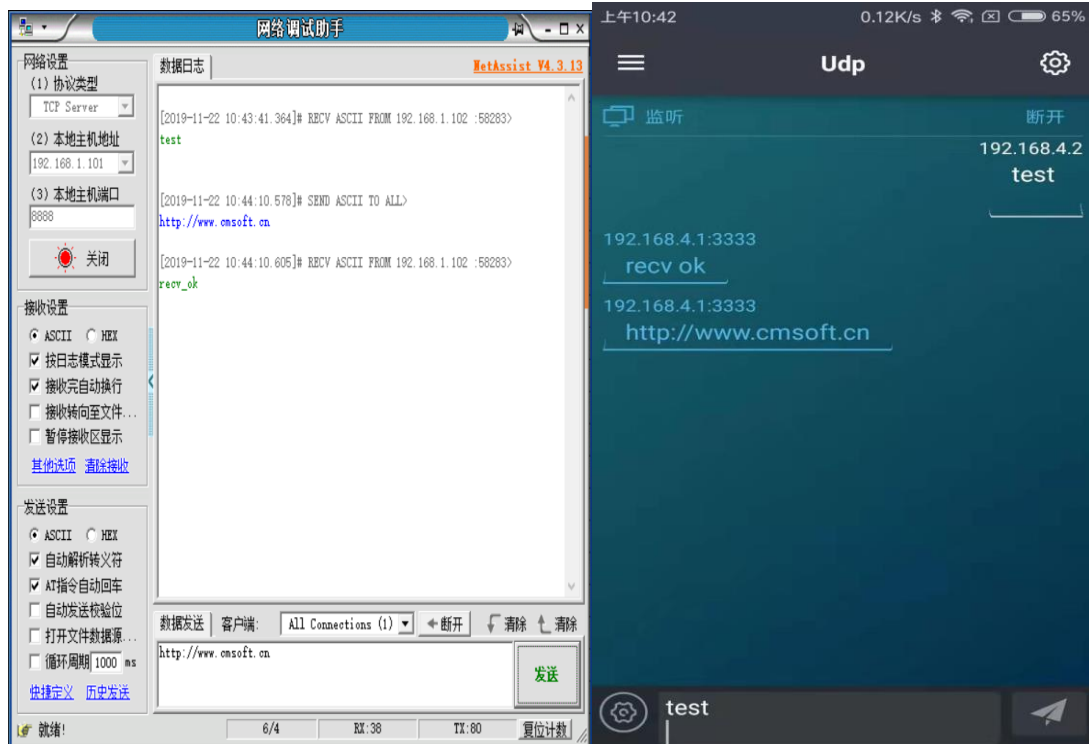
网络调试助手

网络设置
(1) 协议类型
TCP Server
(2) 本地主机地址
192.168.1.101
(3) 本地主机端口
8888
关闭

接收设置
ASCII HEX
按日志模式显示
接收完自动换行
接收转向至文件...
暂停接收区显示
其他选项 清除接收

发送设置
ASCII HEX
自动解析转义符
AT指令自动回车
自动发送校验位
打开文件数据源...
循环周期 1000 ms
快捷定义 历史发送

数据日志
NetAssist V4.3.13

[2019-11-22 10:43:41.364]# RECV ASCII FROM 192.168.1.102 :58283>
test

[2019-11-22 10:44:10.578]# SEND ASCII TO ALL>
http://www.cmsoft.cn

[2019-11-22 10:44:10.605]# RECV ASCII FROM 192.168.1.102 :58283>
recv_ok

数据发送 客户端: All Connections (1) 断开 清除 清除
http://www.cmsoft.cn
发送

就绪! 6/4 RX:38 TX:80 复位计数

上午10:42 0.12K/s 65%
Udp
监听 断开
192.168.4.2
test
192.168.4.1:3333
recv ok
192.168.4.1:3333
http://www.cmsoft.cn
test